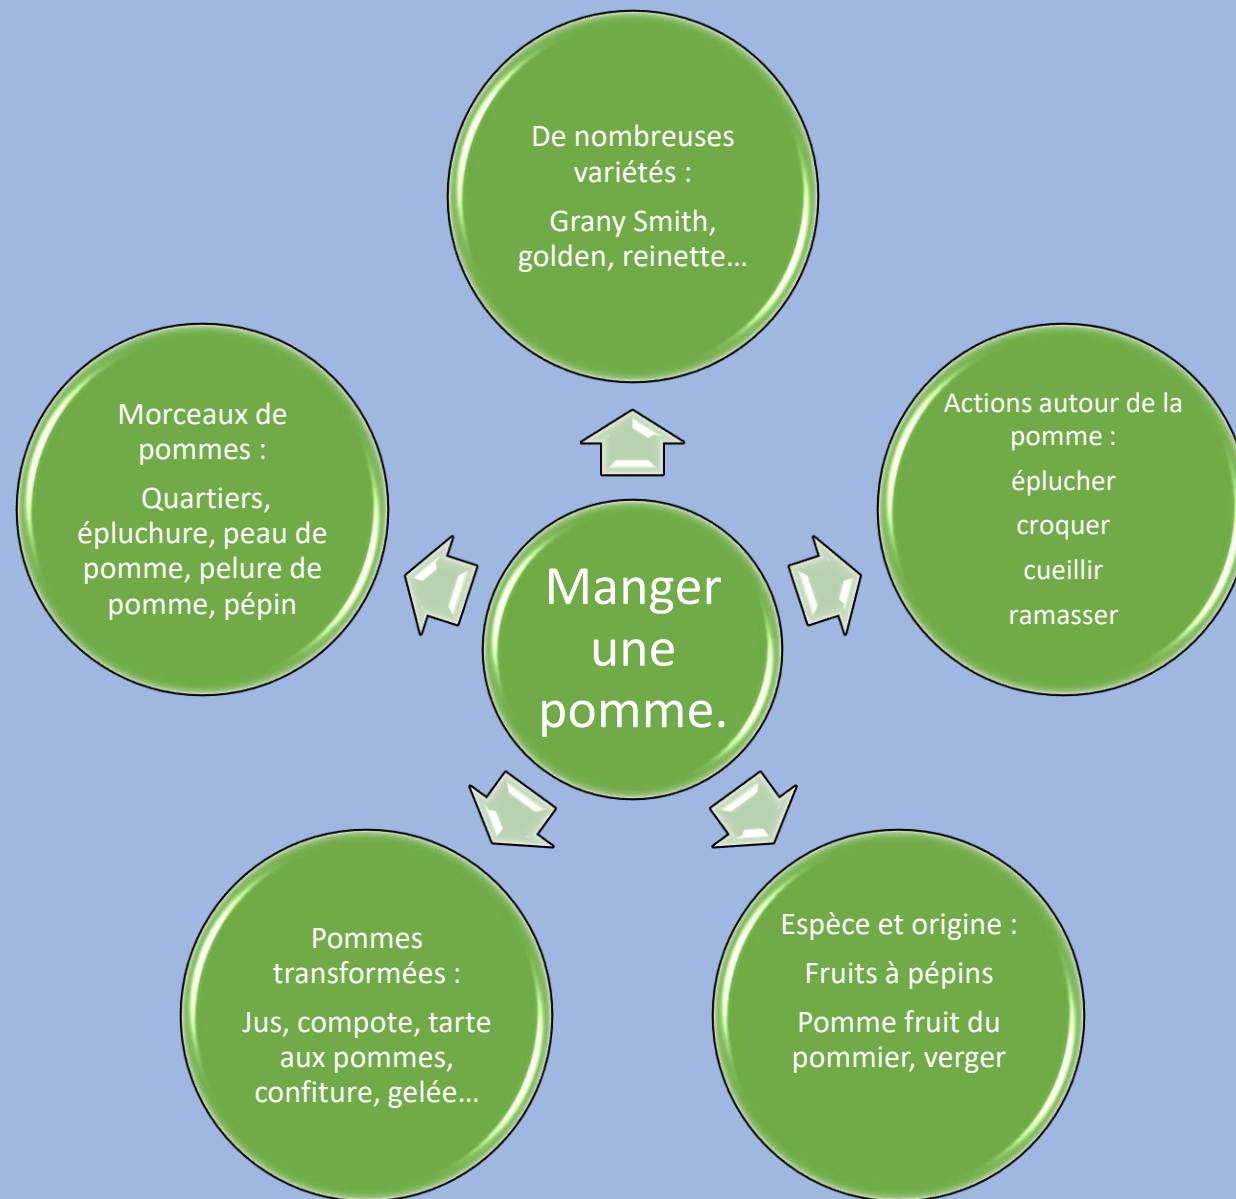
De nombreuses variétés :

Grany Smith, golden, reinette…

Morceaux de pommes :

Quartiers, épluchure, peau de pomme, pelure de pomme, pépin

Manger une pomme.

Actions autour de la pomme :

éplucher

croquer

cueillir

ramasser

Pommes transformées :

Jus, compote, tarte aux pommes, confiture, gelée…

Espèce et origine :

Fruits à pépins

Pomme fruit du pommier, verger